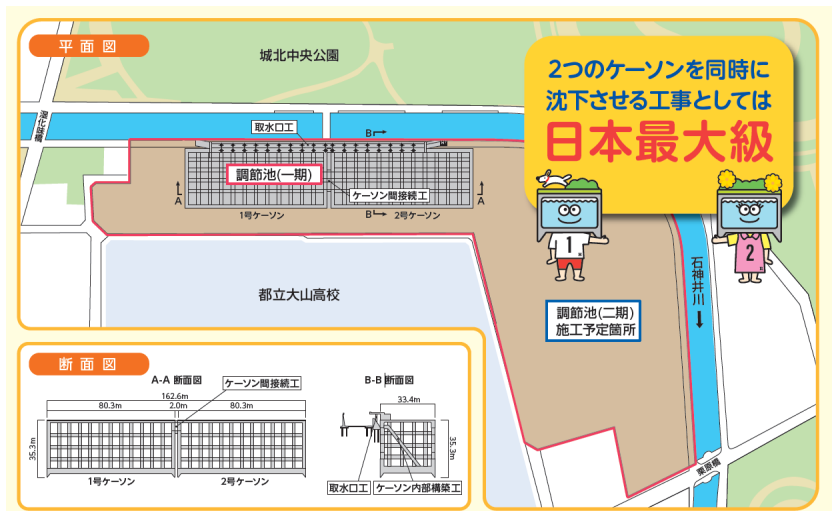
平面図

城北中央公園

2つのケーソンを同時に沈下させる工事としては日本最大級

取水口工

B

調節池(一期)

ケーソン間接続工

A

A

1号ケーソン

B

2号ケーソン

1

2

都立大山高校

石神井川

調節池(二期)施工予定箇所

断面図

A-A 断面図

ケーソン間接続工

162.6m

80.3m

2.0m

80.3m

35.3m

1号ケーソン

2号ケーソン

B-B 断面図

33.4m

35.3m

取水口工

ケーソン内部構築工